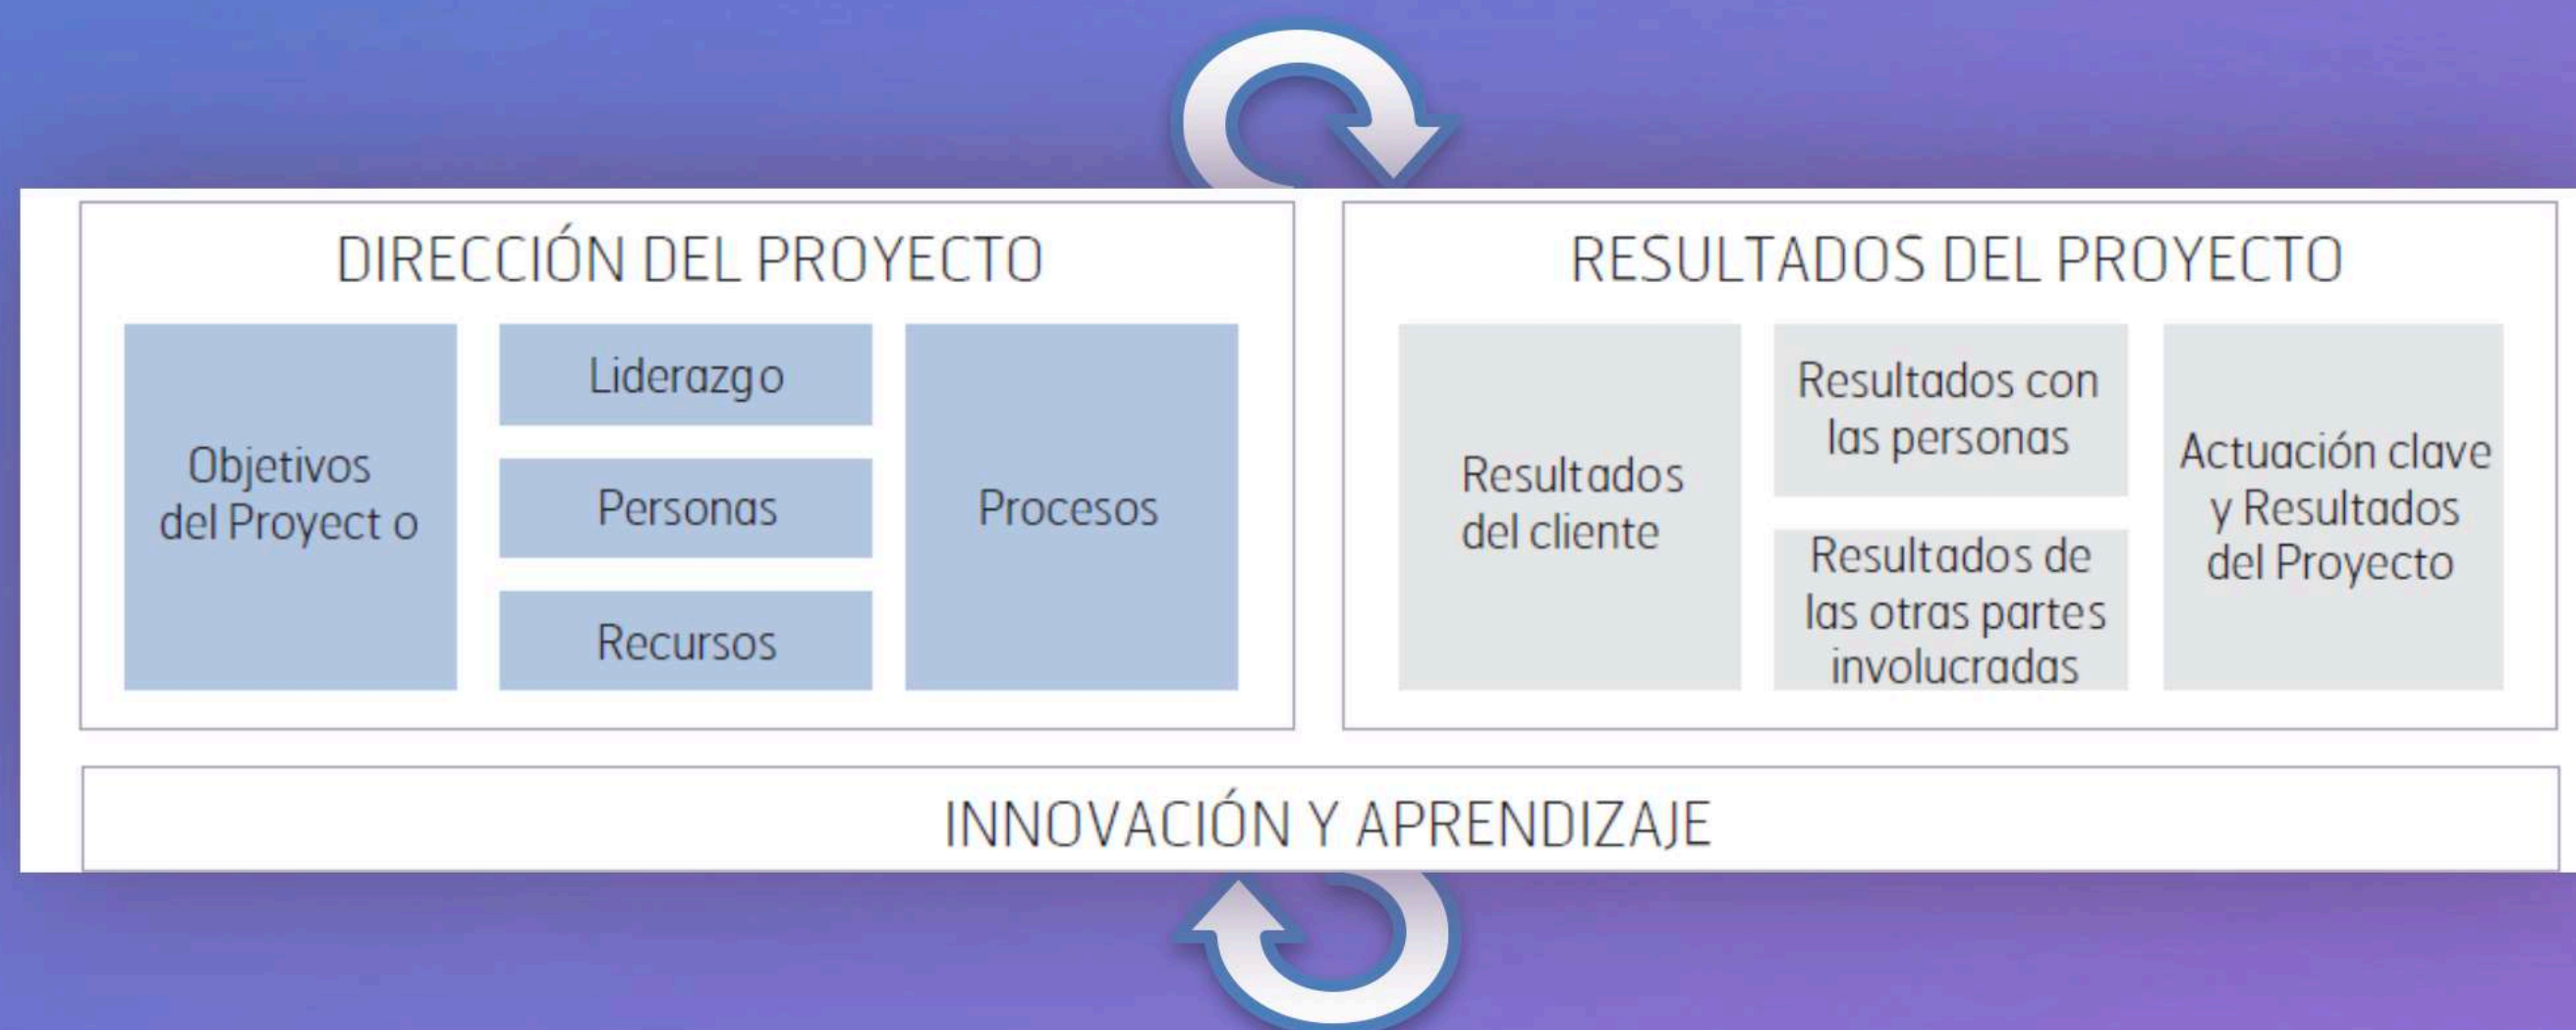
DIRECCIÓN DEL PROYECTO

Objetivos del Proyect o

Liderazgo

Personas

Recursos

Procesos

RESULTADOS DEL PROYECTO

Resultados del cliente

Resultados con las personas

Resultados de las otras partes involucradas

Actuación clave y Resultados del Proyecto

INNOVACIÓN Y APRENDIZAJE